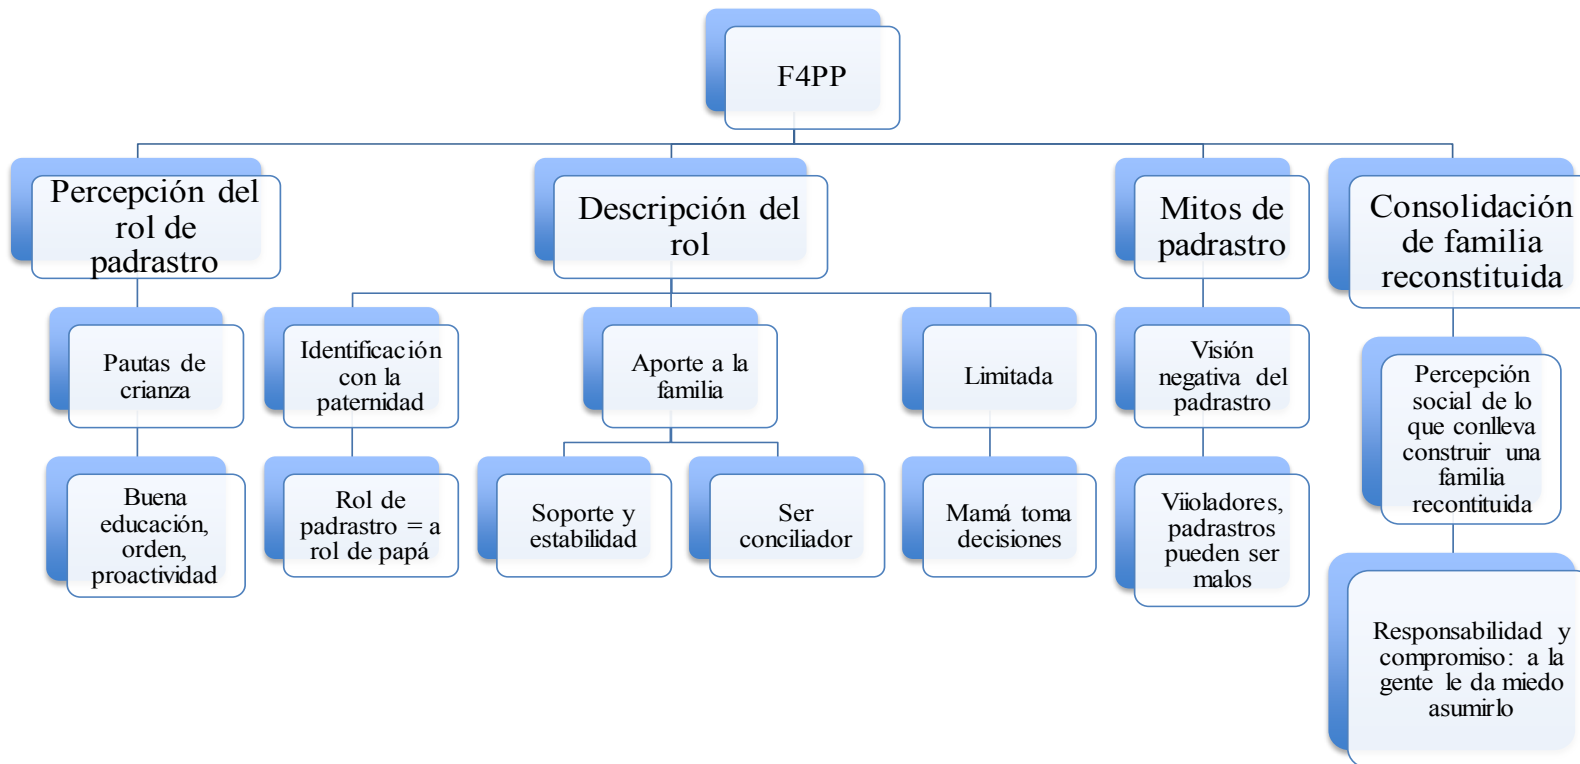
F4PP

Percepción del rol de padrastro

Pautas de crianza

Buena educación, orden, proactividad

Descripción del rol

Identificación con la paternidad

Rol de padrastro = a rol de papá

Aporte a la familia

Soporte y estabilidad

Ser conciliador

Limitada

Mamá toma decisiones

Mitos de padrastro

Visión negativa del padrastro

Viioladores, padrastros pueden ser malos

Consolidación de familia reconstituida

Percepción social de lo que conlleva construir una familia recontituida

Responsabilidad y compromiso: a la gente le da miedo asumirlo